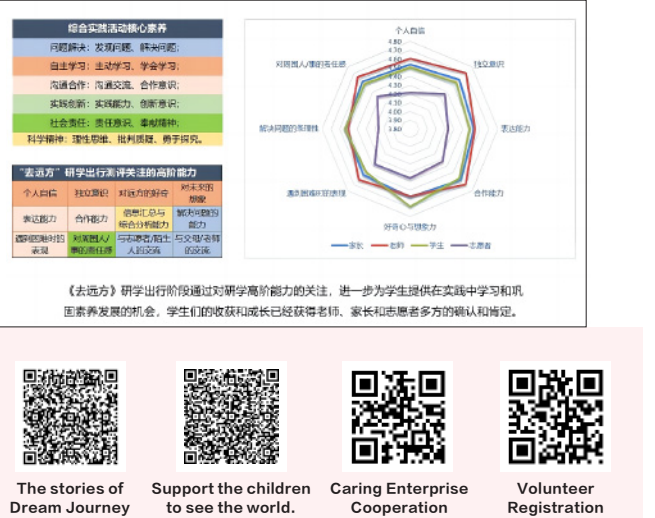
综合实践活动核心素养

问题解决：发现问题、解决问题；

自主学习：主动学习、学会学习；

沟通合作：沟通交流、合作意识；

实践创新：实践能力、创新意识；

社会责任：责任意识、奉献精神；

科学精神：理性思维、批判质疑、勇于探究。

"去远方"研学出行测评关注的高阶能力

| 个人自信 | 独立意识 | 对远方的好奇 | 对未来的憧憬 |
|---|---|---|---|
| 表达能力 | 合作能力 | 信息汇总与综合分析能力 | 解决问题的能力 |
| 遇到困难时的表现 | 对家庭人/事的责任感 | 与志愿者/陌生人的交流 | 与文物/名胜的交流 |

个人自信

4.80
4.70
4.60
4.50
4.40
4.30
4.20
4.10
4.00
3.90
3.80

对家庭人/事的责任感

独立意识

解决问题的系统性

表达能力

遇到困难的表现

合作能力

好奇心与想象力

家长　老师　学生　志愿者

《去远方》研学出行阶段通过对研学高阶能力的关注，进一步为学生提供在实践中学习和巩固素养发展的机会，学生们的收获和成长已经获得老师、家长和志愿者多方的确认和肯定。

The stories of Dream Journey

Support the children to see the world.

Caring Enterprise Cooperation

Volunteer Registration